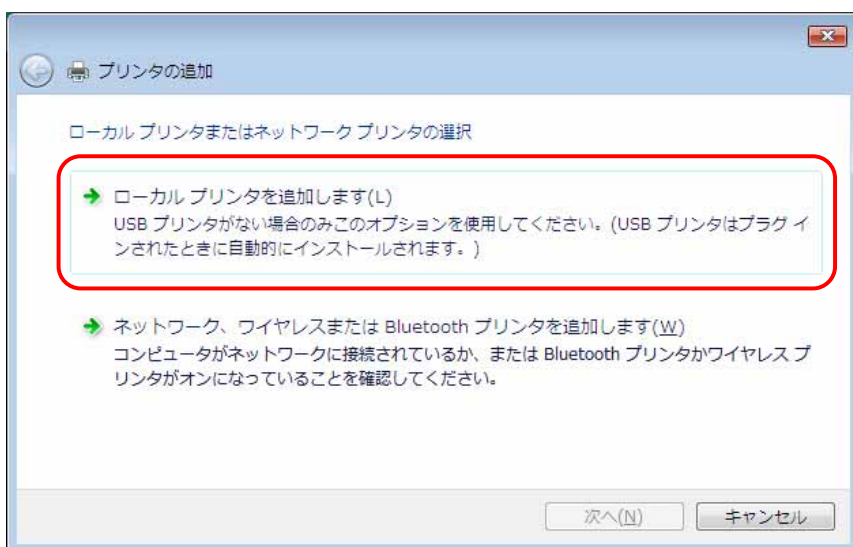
プリンタの追加

ローカル プリンタまたはネットワーク プリンタの選択

ローカル プリンタを追加します(L)
USB プリンタがない場合のみこのオプションを使用してください。(USB プリンタはプラグ インされたときに自動的にインストールされます。)

ネットワーク、ワイヤレスまたは Bluetooth プリンタを追加します(W)
コンピュータがネットワークに接続されているか、または Bluetooth プリンタかワイヤレス プリンタがオンになっていることを確認してください。

次へ(N)
キャンセル